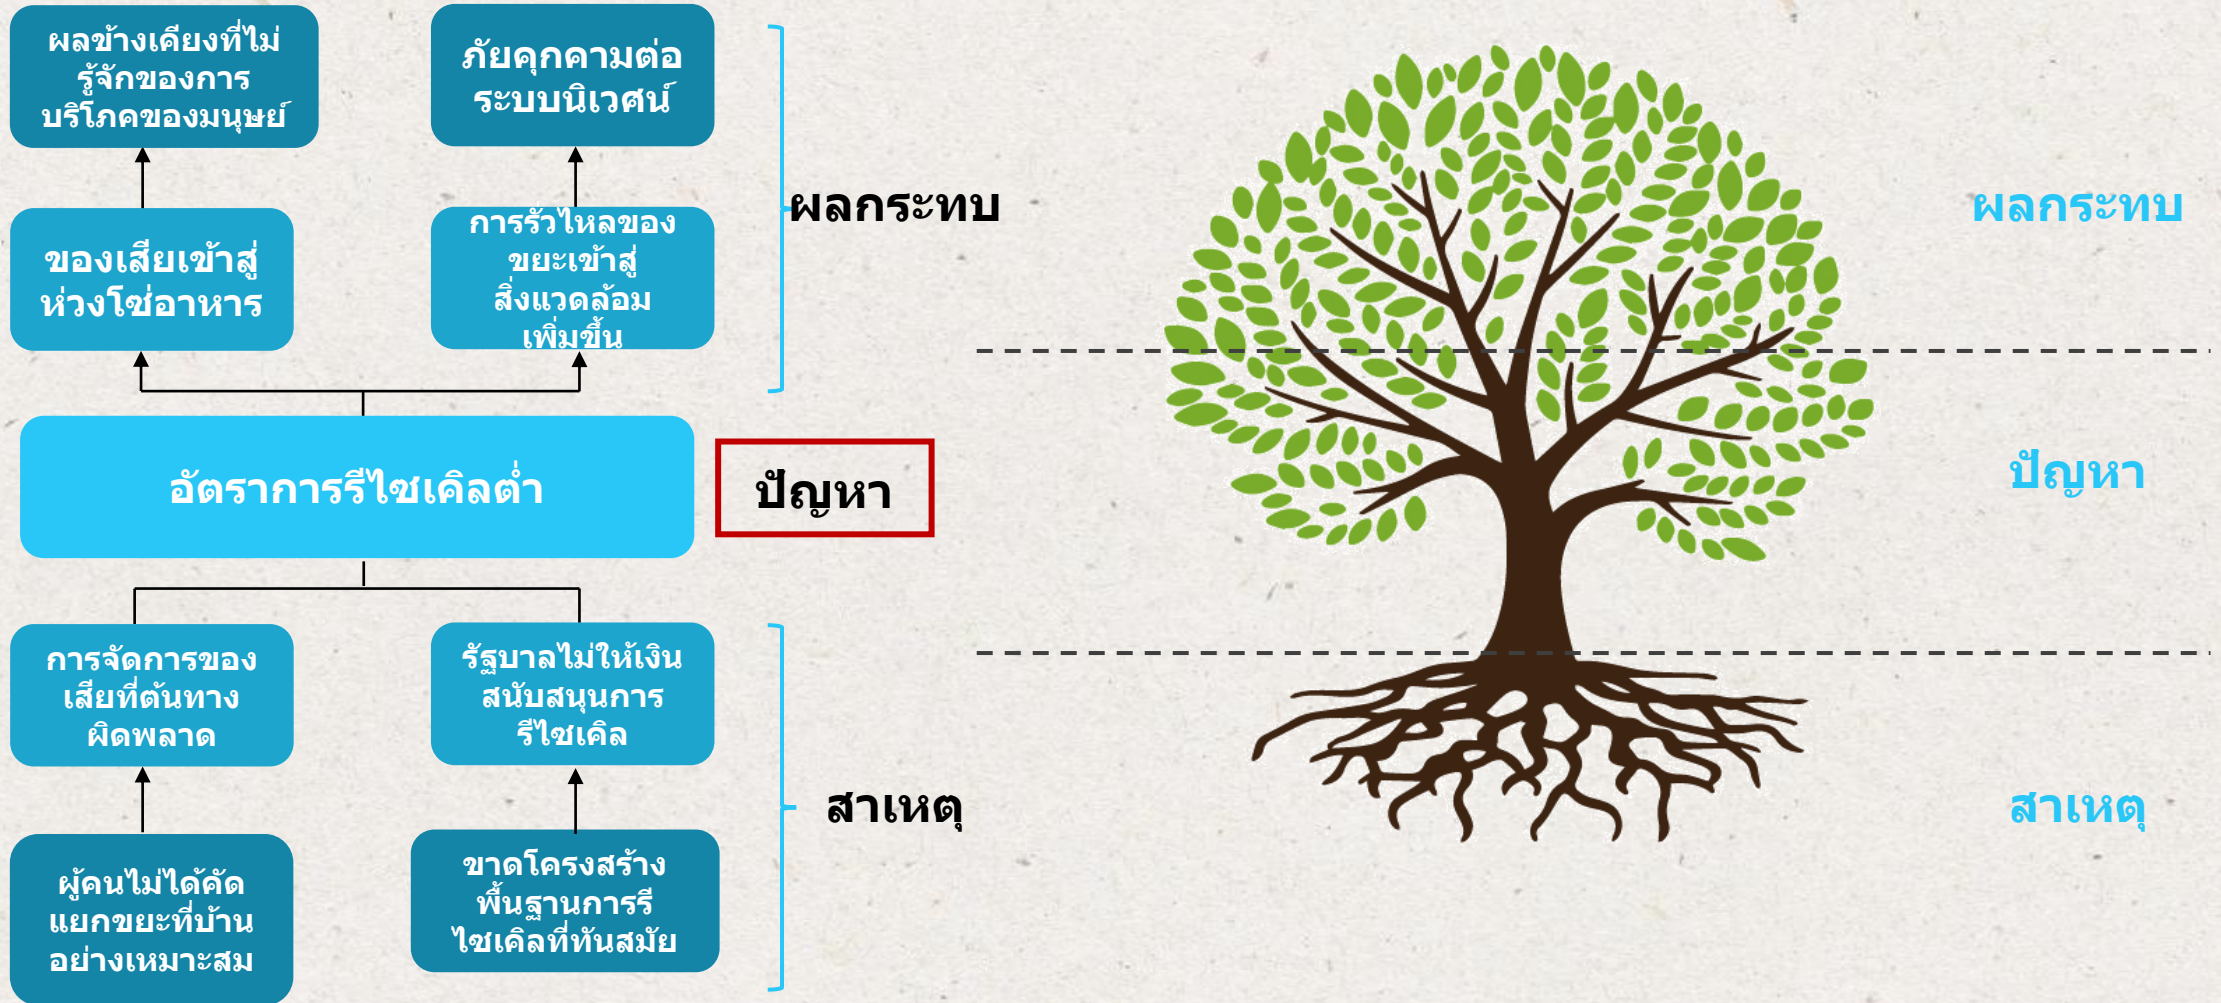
ผลข้างเคียงที่ไม่รู้จักของการบริโภคของมนุษย์

ภัยคุกคามต่อระบบนิเวศน์

ของเสียเข้าสู่ห่วงโซ่อาหาร

การรั่วไหลของขยะเข้าสู่สิ่งแวดล้อมเพิ่มขึ้น

ผลกระทบ

อัตราการรีไซเคิลต่ำ

ปัญหา

การจัดการของเสียที่ต้นทางผิดพลาด

รัฐบาลไม่ให้เงินสนับสนุนการรีไซเคิล

สาเหตุ

ผู้คนไม่ได้คัดแยกขยะที่บ้านอย่างเหมาะสม

ขาดโครงสร้างพื้นฐานการรีไซเคิลที่ทันสมัย

ผลกระทบ

ปัญหา

สาเหตุ